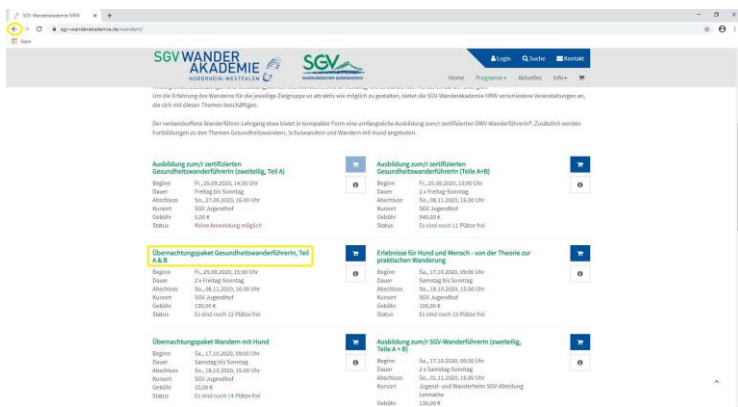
SGV Wanderakademie NRW × +

sgv-wanderakademie.de/wandern/

Apps

SGV WANDER AKADEMIE NORDRHEIN-WESTFALEN

SGV SAUERLÄNDISCHER GEBIRGSVEREIN

Login Suche Kontakt

Home Programm Aktuelles Info

Um die Erfahrung des Wanderns für die jeweilige Zielgruppe so attraktiv wie möglich zu gestalten, bietet die SGV-Wanderakademie NRW verschiedene Veranstaltungen an, die sich mit diesen Themen beschäftigen.

Der verbandsoffene Wanderführer-Lehrgang etwa bietet in kompakter Form eine umfangreiche Ausbildung zum/r zertifizierten DWV-Wanderführer®. Zusätzlich werden Fortbildungen zu den Themen Gesundheitswandern, Schulwandern und Wandern mit Hund angeboten.

Ausbildung zum/r zertifizierten Gesundheitswanderführerin (zweiteilig, Teil A)

| Beginn | Fr., 25.09.2020, 14:30 Uhr |
|---|---|
| Dauer | Freitag bis Sonntag |
| Abschluss | So., 27.09.2020, 16:00 Uhr |
| Kursort | SGV Jugendhof |
| Gebühr | 0,00 € |
| Status | Keine Anmeldung möglich |

Ausbildung zum/r zertifizierten Gesundheitswanderführerin (Teile A+B)

| Beginn | Fr., 25.09.2020, 15:00 Uhr |
|---|---|
| Dauer | 2 x Freitag-Sonntag |
| Abschluss | So., 08.11.2020, 16:00 Uhr |
| Kursort | SGV Jugendhof |
| Gebühr | 340,00 € |
| Status | Es sind noch 11 Plätze frei |

Übernachtungspaket Gesundheitswanderführerin, Teil A & B

| Beginn | Fr., 25.09.2020, 15:00 Uhr |
|---|---|
| Dauer | 2 x Freitag-Sonntag |
| Abschluss | So., 08.11.2020, 16:00 Uhr |
| Kursort | SGV Jugendhof |
| Gebühr | 190,00 € |
| Status | Es sind noch 12 Plätze frei |

Erlebnisse für Hund und Mensch - von der Theorie zur praktischen Wanderung

| Beginn | Sa., 17.10.2020, 09:00 Uhr |
|---|---|
| Dauer | Samstag bis Sonntag |
| Abschluss | So., 18.10.2020, 15:00 Uhr |
| Kursort | SGV Jugendhof |
| Gebühr | 205,00 € |
| Status | Es sind noch 15 Plätze frei |

Übernachtungspaket Wandern mit Hund

| Beginn | Sa., 17.10.2020, 09:00 Uhr |
|---|---|
| Dauer | Samstag bis Sonntag |
| Abschluss | So., 18.10.2020, 15:00 Uhr |
| Kursort | SGV Jugendhof |
| Gebühr | 33,00 € |
| Status | Es sind noch 14 Plätze frei |

Ausbildung zum/r SGV-Wanderführerin (zweiteilig, Teile A + B)

| Beginn | Sa., 17.10.2020, 09:30 Uhr |
|---|---|
| Dauer | 2 x Samstag-Sonntag |
| Abschluss | So., 01.11.2020, 16:00 Uhr |
| Kursort | Jugend- und Wanderheim SGV-Abteilung Letmathe |
| Gebühr | 130,00 € |